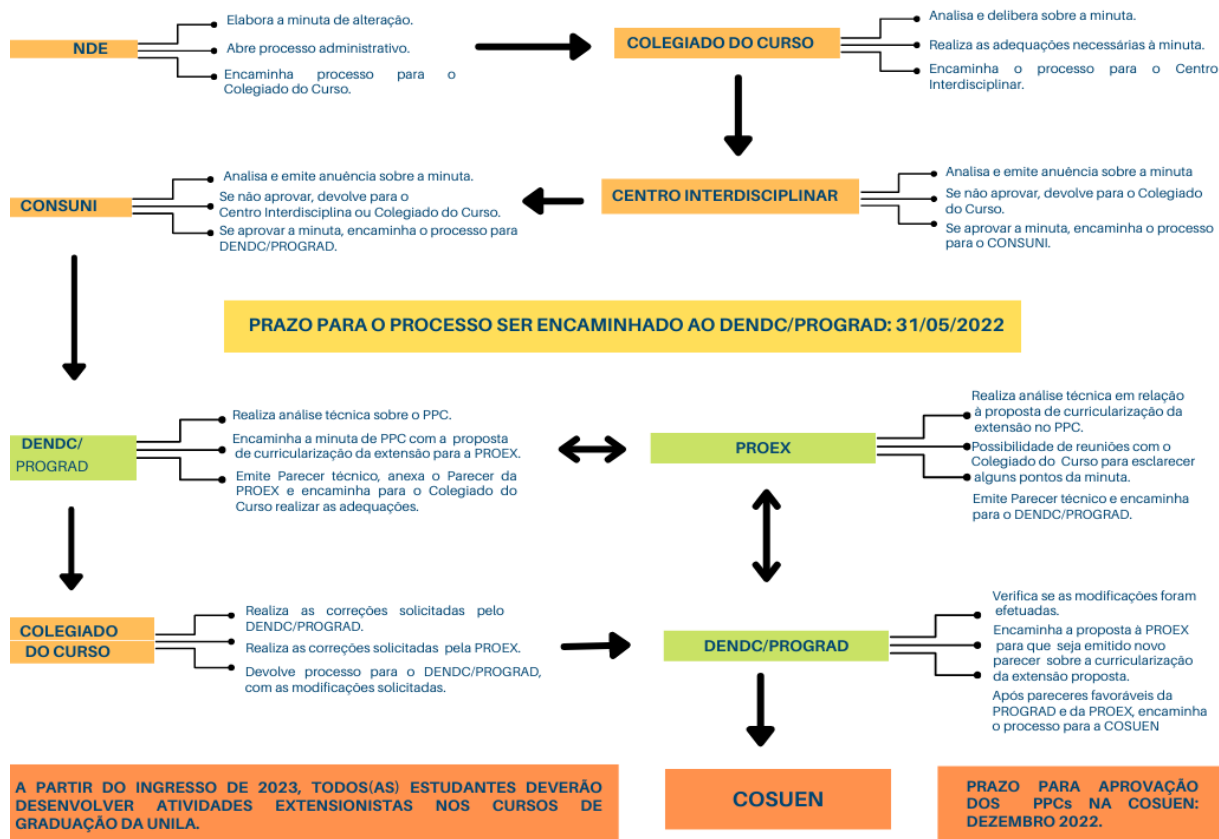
NDE

Elabora a minuta de alteração.
Abre processo administrativo.
Encaminha processo para o Colegiado do Curso.

COLEGIADO DO CURSO

Analisa e delibera sobre a minuta.
Realiza as adequações necessárias à minuta.
Encaminha o processo para o Centro Interdisciplinar.

CONSUNI

Analisa e emite anuência sobre a minuta.
Se não aprovar, devolve para o Centro Interdisciplina ou Colegiado do Curso.
Se aprovar a minuta, encaminha o processo para DENDC/PROGRAD.

CENTRO INTERDISCIPLINAR

Analisa e emite anuência sobre a minuta
Se não aprovar, devolve para o Colegiado do Curso.
Se aprovar a minuta, encaminha o processo para o CONSUNI.

PRAZO PARA O PROCESSO SER ENCAMINHADO AO DENDC/PROGRAD: 31/05/2022

DENDC/ PROGRAD

Realiza análise técnica sobre o PPC.
Encaminha a minuta de PPC com a proposta de curricularização da extensão para a PROEX.
Emite Parecer técnico, anexa o Parecer da PROEX e encaminha para o Colegiado do Curso realizar as adequações.

PROEX

Realiza análise técnica em relação à proposta de curricularização da extensão no PPC.
Possibilidade de reuniões com o Colegiado do Curso para esclarecer alguns pontos da minuta.
Emite Parecer técnico e encaminha para o DENDC/PROGRAD.

COLEGIADO DO CURSO

Realiza as correções solicitadas pelo DENDC/PROGRAD.
Realiza as correções solicitadas pela PROEX.
Devolve processo para o DENDC/PROGRAD, com as modificações solicitadas.

DENDC/PROGRAD

Verifica se as modificações foram efetuadas.
Encaminha a proposta à PROEX para que seja emitido novo parecer sobre a curricularização da extensão proposta.
Após pareceres favoráveis da PROGRAD e da PROEX, encaminha o processo para a COSUEN

A PARTIR DO INGRESSO DE 2023, TODOS(AS) ESTUDANTES DEVERÃO DESENVOLVER ATIVIDADES EXTENSIONISTAS NOS CURSOS DE GRADUAÇÃO DA UNILA.

COSUEN

PRAZO PARA APROVAÇÃO DOS PPCs NA COSUEN: DEZEMBRO 2022.